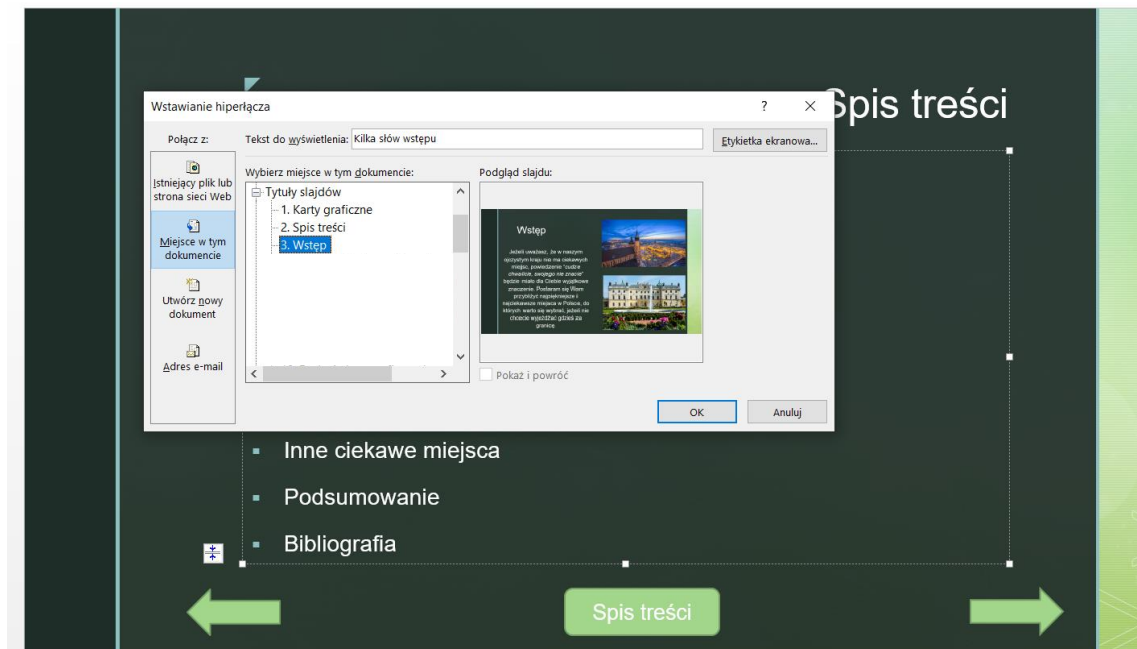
Wstawianie hiperłącza

?

×

Spis treści

Połącz z:

Istniejący plik lub strona sieci Web

Miejsce w tym dokumencie

Utwórz nowy dokument

Adres e-mail

Tekst do wyświetlenia: Kilka słów wstępu

Etykietka ekranowa...

Wybierz miejsce w tym dokumencie:

Tytuły slajdów
1. Karty graficzne
2. Spis treści
3. Wstęp

Podgląd slajdu:

Wstęp

Jeżeli uważasz, że w naszym ojczystym kraju nie ma ciekawych miejsc, powiedzenie "cudze chwalicie, swojego nie znacie" będzie miało dla Ciebie wyjątkowe znaczenie. Postaram się Wam przybliżyć najpiękniejsze i najciekawsze miejsca w Polsce, do których warto się wybrać, jeżeli nie chcecie wyjeżdżać gdzieś za granicę.

Pokaż i powróć

OK

Anuluj

Inne ciekawe miejsca

Podsumowanie

Bibliografia

Spis treści